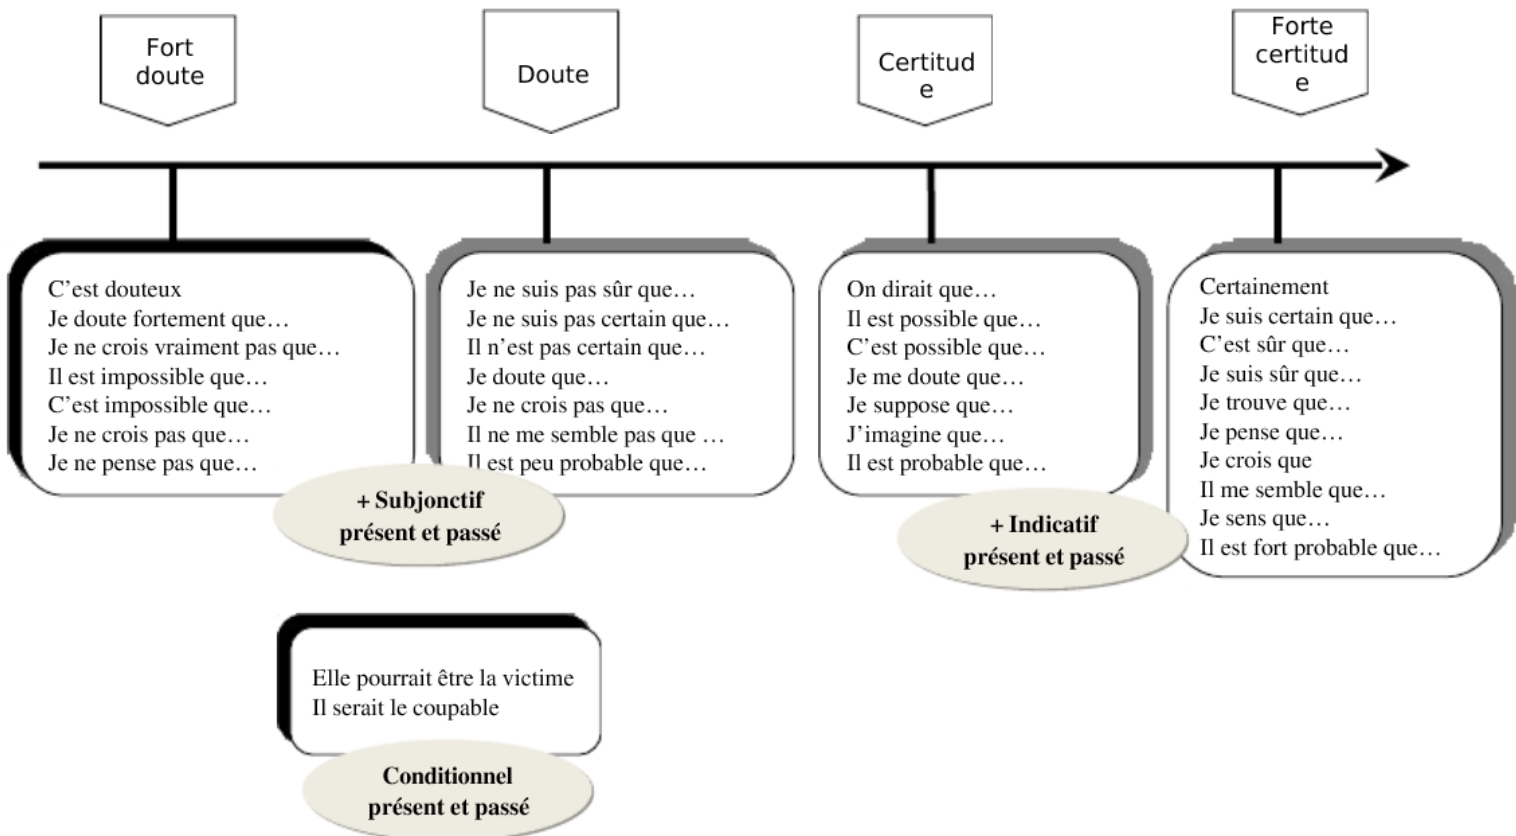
Fort doute

Doute

Certitud e

Forte certitud e

C’est douteux
Je doute fortement que…
Je ne crois vraiment pas que…
Il est impossible que…
C’est impossible que…
Je ne crois pas que…
Je ne pense pas que…

Je ne suis pas sûr que…
Je ne suis pas certain que…
Il n’est pas certain que…
Je doute que…
Je ne crois pas que…
Il ne me semble pas que …
Il est peu probable que…

+ Subjonctif présent et passé

On dirait que…
Il est possible que…
C’est possible que…
Je me doute que…
Je suppose que…
J’imagine que…
Il est probable que…

+ Indicatif présent et passé

Certainement
Je suis certain que…
C’est sûr que…
Je suis sûr que…
Je trouve que…
Je pense que…
Je crois que
Il me semble que…
Je sens que…
Il est fort probable que…

Elle pourrait être la victime
Il serait le coupable

Conditionnel présent et passé